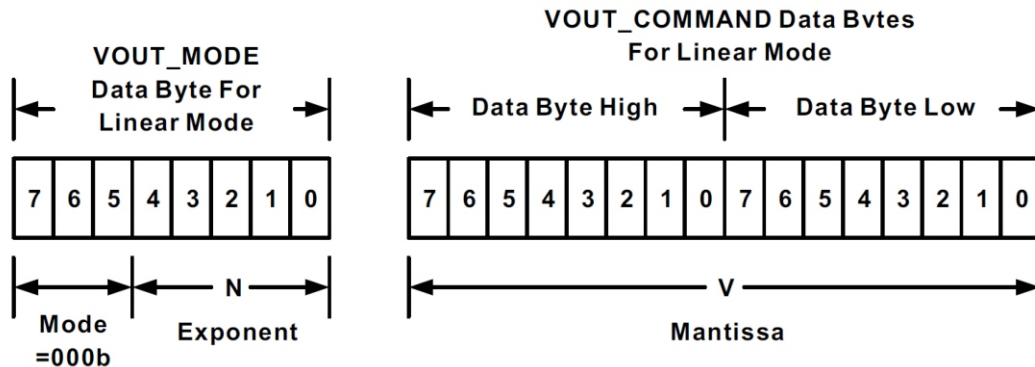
VOUT_MODE
Data Byte For
Linear Mode

| 7 | 6 | 5 | 4 | 3 | 2 | 1 | 0 |
|---|---|---|---|---|---|---|---|

N

Mode
=000b

Exponent

VOUT_COMMAND Data Bvtes
For Linear Mode

Data Byte High

Data Byte Low

| 7 | 6 | 5 | 4 | 3 | 2 | 1 | 0 | 7 | 6 | 5 | 4 | 3 | 2 | 1 | 0 |
|---|---|---|---|---|---|---|---|---|---|---|---|---|---|---|---|

V

Mantissa